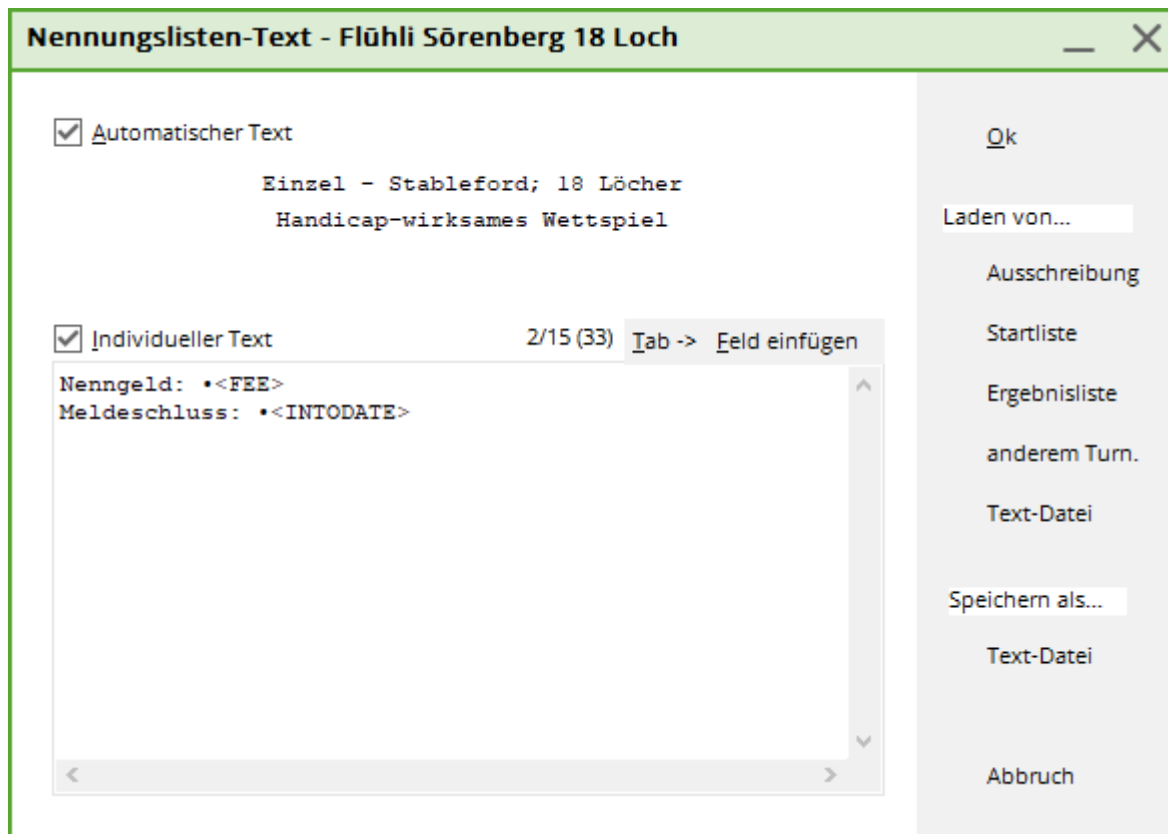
Nennungslisten-Text - Flühli Sörenberg 18 Loch

Automatischer Text

Einzel - Stableford; 18 Löcher
Handicap-wirksames Wettspiel

Individueller Text 2/15 (33) Tab -> Feld einfügen

Nenngeld: •<FEE>
Meldeschluss: •<INTODATE>

Ok

Laden von...

Ausschreibung

Startliste

Ergebnisliste

anderem Turn.

Text-Datei

Speichern als...

Text-Datei

Abbruch